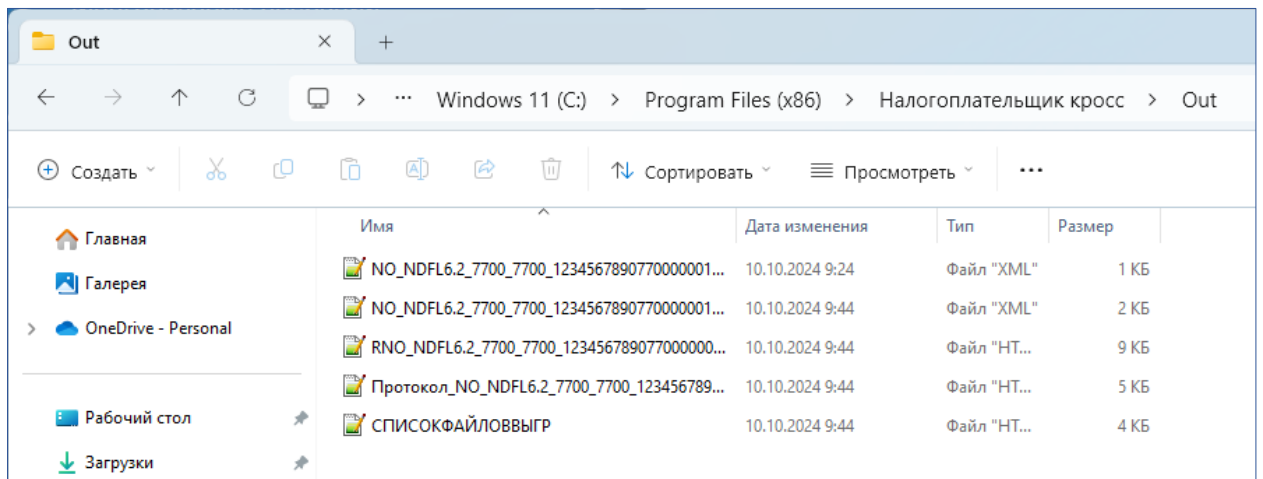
Out ✕ +

Windows 11 (C:) > Program Files (x86) > Налогоплательщик кросс > Out

Создать | Сортировать | Просмотреть | ···

Главная
Галерея
OneDrive - Personal
Рабочий стол
Загрузки

| Имя | Дата изменения | Тип | Размер |
|---|---|---|---|
| NO_NDFL6.2_7700_7700_1234567890770000001... | 10.10.2024 9:24 | Файл "XML" | 1 КБ |
| NO_NDFL6.2_7700_7700_1234567890770000001... | 10.10.2024 9:44 | Файл "XML" | 2 КБ |
| RNO_NDFL6.2_7700_7700_123456789077000000... | 10.10.2024 9:44 | Файл "HT... | 9 КБ |
| Протокол_NO_NDFL6.2_7700_7700_123456789... | 10.10.2024 9:44 | Файл "HT... | 5 КБ |
| СПИСОКФАЙЛОВВЫГР | 10.10.2024 9:44 | Файл "HT... | 4 КБ |